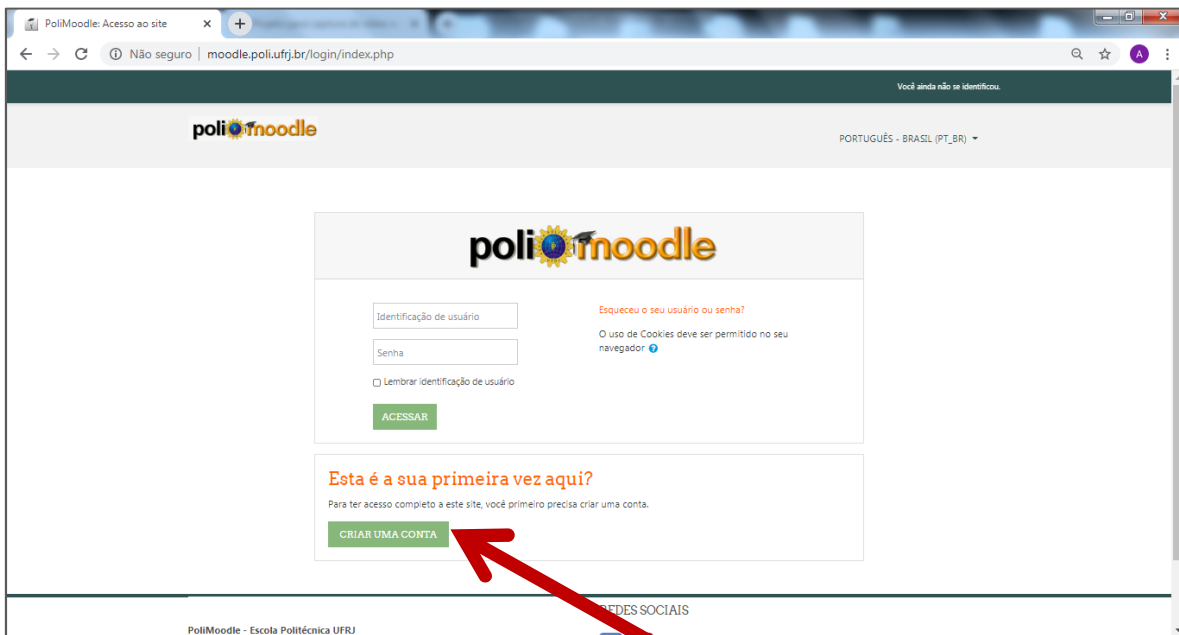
PoliMoodle: Acesso ao site ×

Não seguro | moodle.poli.ufrj.br/login/index.php

A

Você ainda não se identificou.

poli moodle

PORTUGUÊS - BRASIL (PT_BR)

poli moodle

Identificação de usuário

Senha

Lembrar identificação de usuário

ACESSAR

Esqueceu o seu usuário ou senha?

O uso de Cookies deve ser permitido no seu navegador

Esta é a sua primeira vez aqui?

Para ter acesso completo a este site, você primeiro precisa criar uma conta.

CRIAR UMA CONTA

REDES SOCIAIS

PoliMoodle - Escola Politécnica UFRJ